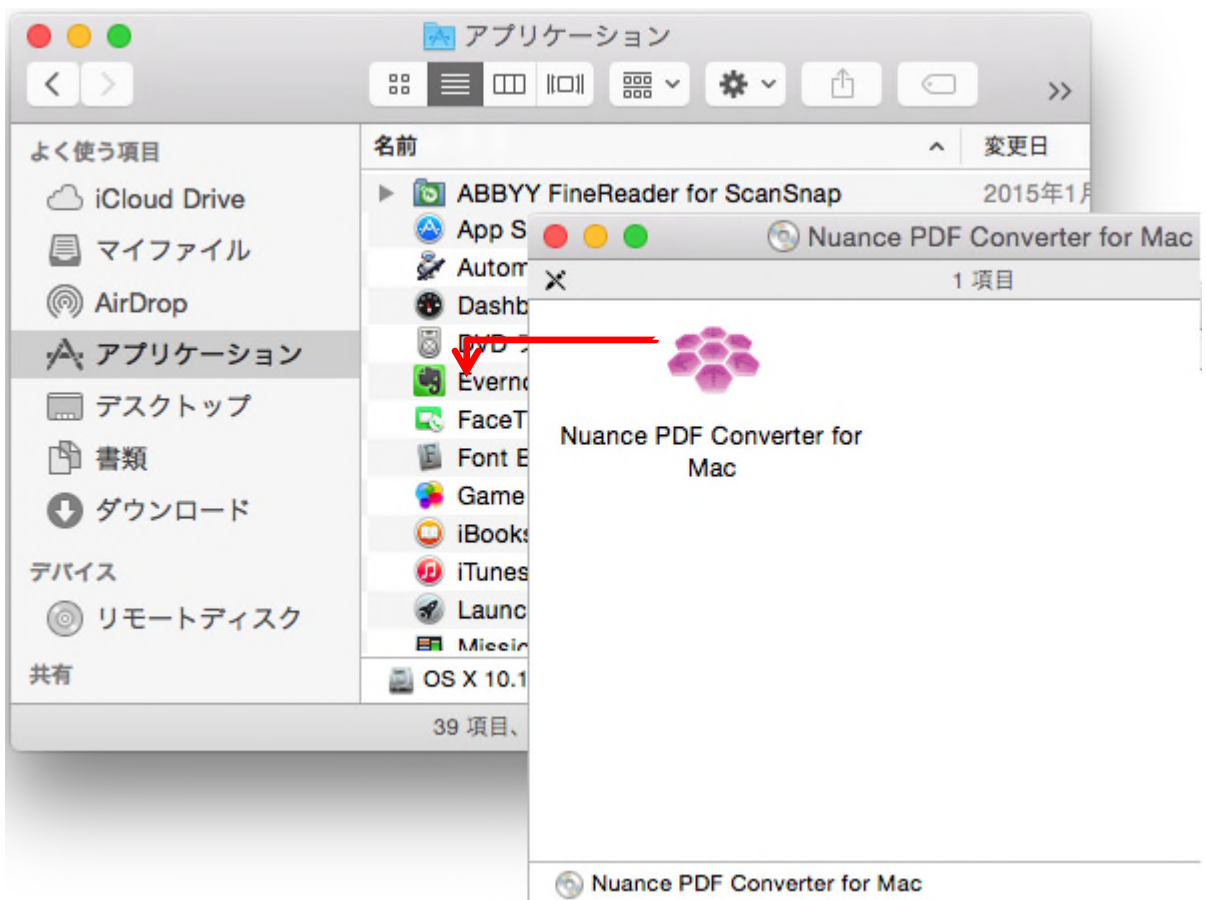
アプリケーション

よく使う項目
iCloud Drive
マイファイル
AirDrop
アプリケーション
デスクトップ
書類
ダウンロード
デバイス
リモートディスク
共有

名前
変更日
ABBYY FineReader for ScanSnap
2015年1月
App S
Autom
Dashb
DVD
Everno
FaceT
Font B
Game
iBooks
iTunes
Launc
Missio
OS X 10.1
39 項目、

Nuance PDF Converter for Mac
1 項目
Nuance PDF Converter for Mac
Nuance PDF Converter for Mac